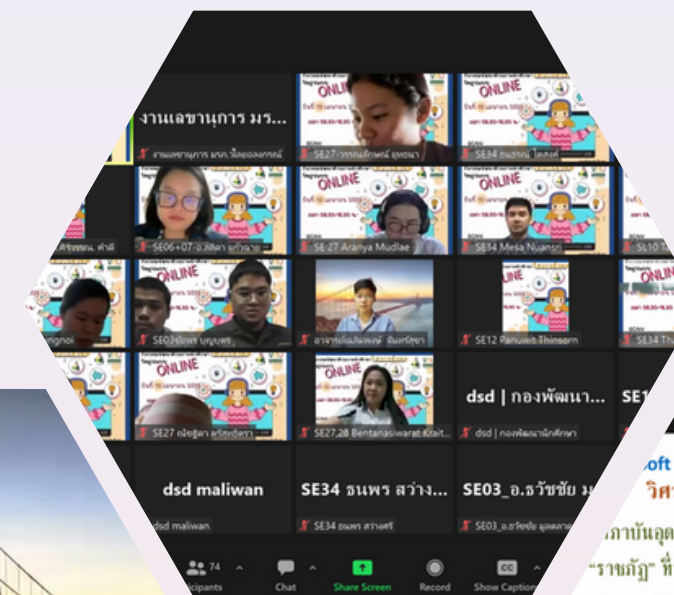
งานเลขานุการ มร...

งานเลขานุการ มรภ.ไม้ลองกรณ์

SE27-วรรณศักดิ์ ยุทธนา

ONLINE

SE34 ธนพร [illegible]

ONLINE

ONLINE

ศิริรัตน์ คำสี

SE06+07-อ.ศิลดา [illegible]

SE27 Aranya Mudlae

SE34 Mesa Nuansri

SL10

ngnoi

SE03ปิยะพร บุญบุตร

อาจารย์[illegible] พันธ์รัชชา

SE12 Panuwit Thinsorn

SE34 Th

ONLINE

ONLINE

SE27 ณัชฐิดา ศรีสะเกตุ

SE27,28 Bentanasiwarat Ktait...

dsd | กองพัฒนา...

SE1

dsd | กองพัฒนานักศึกษา

dsd maliwan

SE34 ธนพร สว่าง...

SE03_อ.ธวัชชัย ม...

dsd maliwan

SE34 ธนพร สว่างศรี

SE03_อ.ธวัชชัย มูลละลาย

74

icipants

Chat

Share Screen

Record

Show Caption

oft

วิศ

ภาบันอุด

"ราชภัฏ" ที่